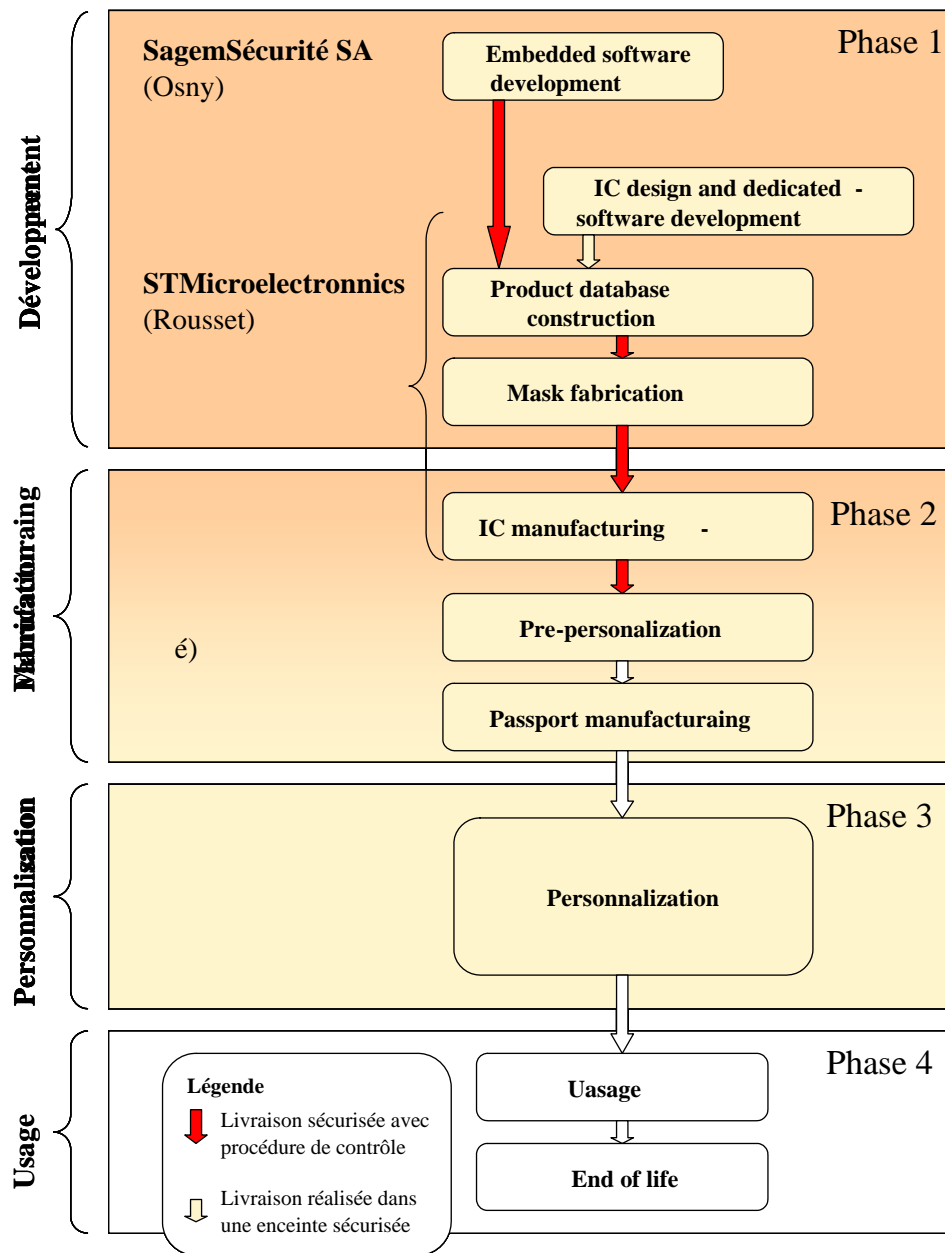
Développement

SagemSécurité SA
(Osny)

Embedded software development

Phase 1

IC design and dedicated - software development

STMicroelectronnics
(Rousset)

Product database construction

Mask fabrication

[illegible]

IC manufacturing -

Phase 2

é)

Pre-personalization

Passport manufacturaing

Personnalisation

Phase 3

Personnalization

Usage

Phase 4

Légende

Livraison sécurisée avec procédure de contrôle

Livraison réalisée dans une enceinte sécurisée

Uasage

End of life